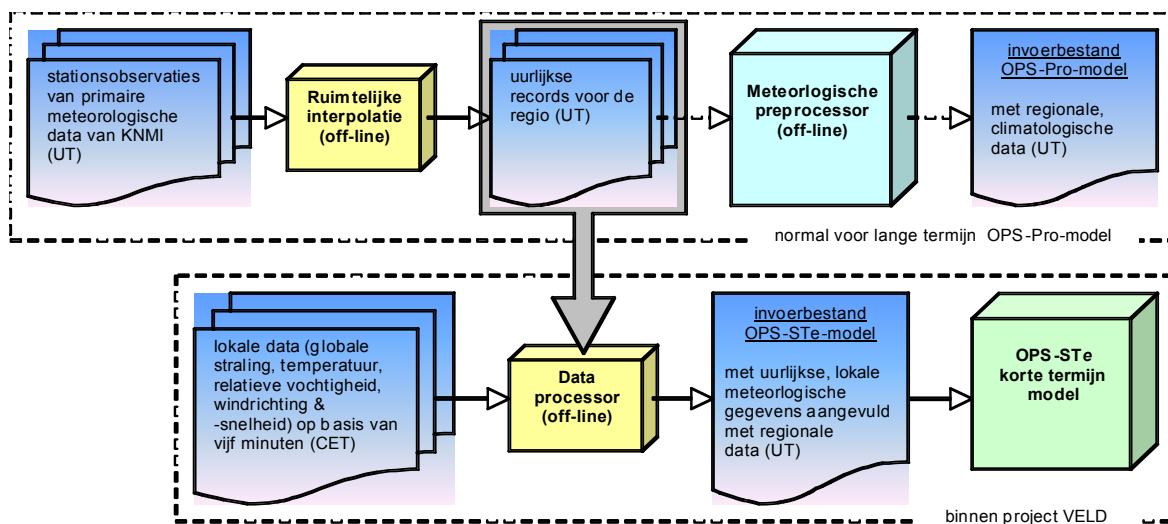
stationsobservaties van primaire meteorologische data van KNMI (UT)

Ruimtelijke interpolatie (off-line)

uurlijkse records voor de regio (UT)

Meteorlogische preprocessor (off-line)

invoerbestand OPS-Pro-model

met regionale, climatologische data (UT)

normal voor lange termijn OPS-Pro-model

lokale data (globale straling, temperatuur, relatieve vochtigheid, windrichting & -snelheid) op basis van vijf minuten (CET)

Data processor (off-line)

invoerbestand OPS-STe-model

met uurlijkse, lokale meteorlogische gegevens aangevuld met regionale data (UT)

OPS-STe korte termijn model

binnen project VELD